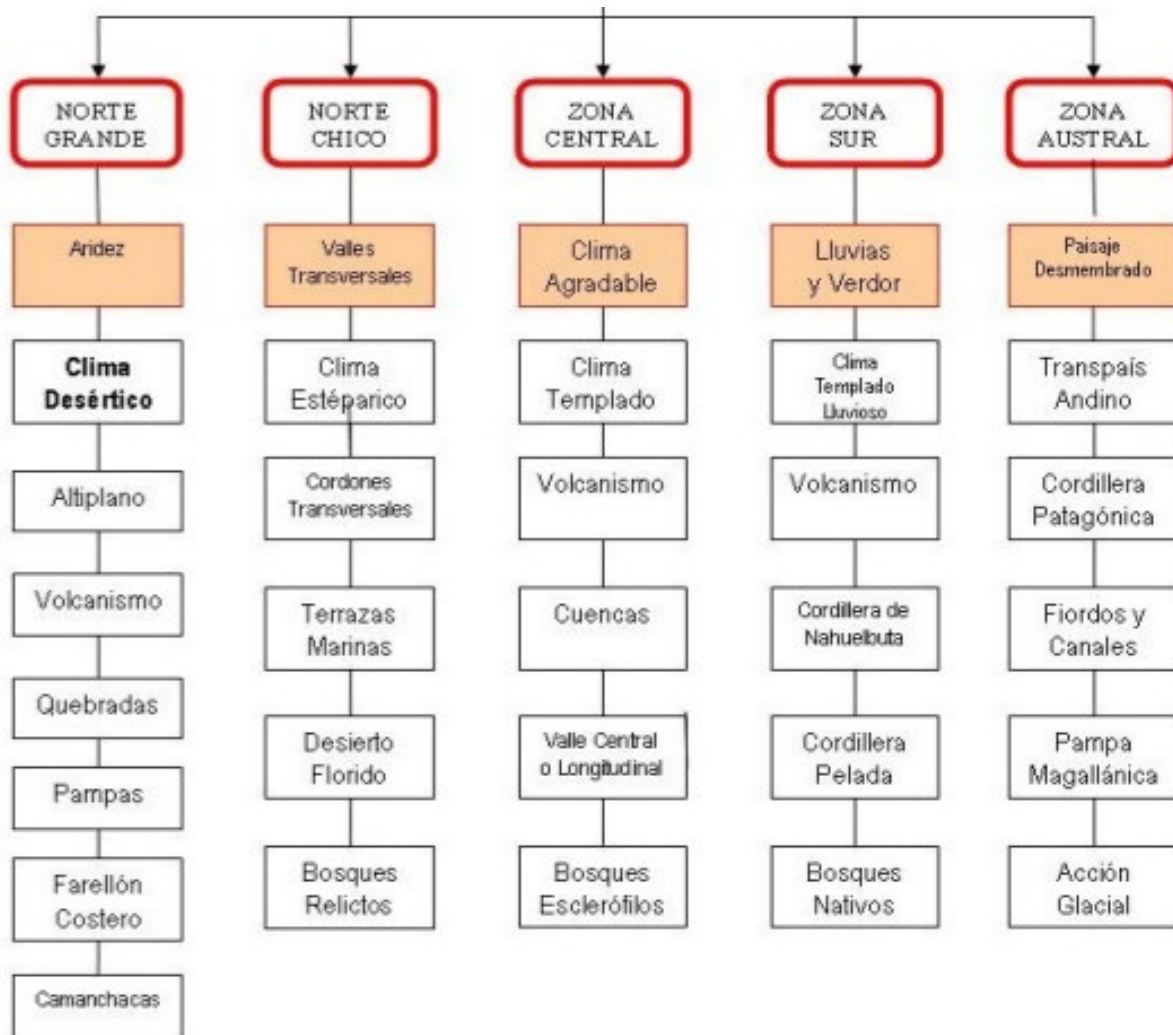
NORTE GRANDE

Aridez

Clima Desértico

Altiplano

Volcanismo

Quebradas

Pampas

Farellón Costero

Camanchacas

NORTE CHICO

Valles Transversales

Clima Estéparico

Cordones Transversales

Terrazas Marinas

Desierto Florido

Bosques Relictos

ZONA CENTRAL

Clima Agradable

Clima Templado

Volcanismo

Cuencas

Valle Central o Longitudinal

Bosques Esclerófilos

ZONA SUR

Lluvias y Verdor

Clima Templado Lluvioso

Volcanismo

Cordillera de Nahuelbuta

Cordillera Pelada

Bosques Nativos

ZONA AUSTRAL

Paisaje Desmembrado

Transpaís Andino

Cordillera Patagónica

Fiordos y Canales

Pampa Magallánica

Acción Glacial